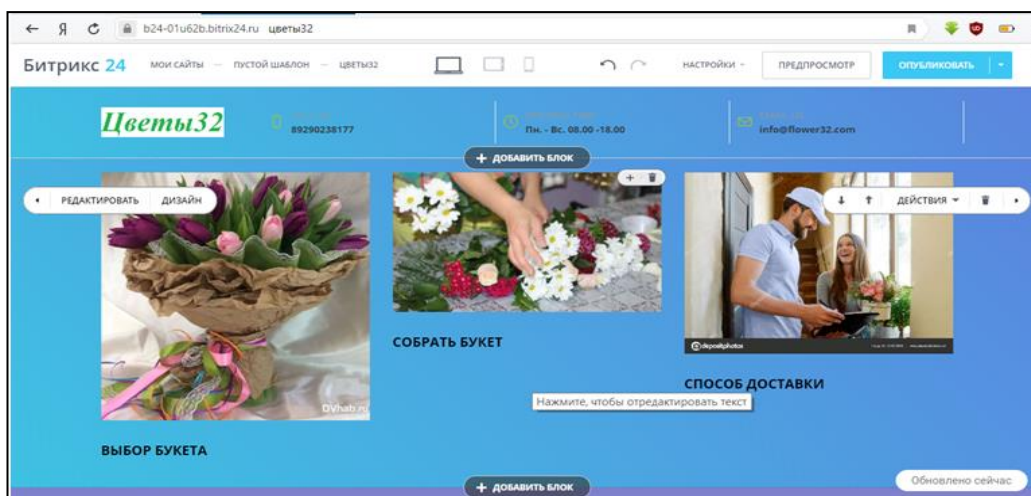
← Я C b24-01u62b.bitrix24.ru цветы32

Битрикс 24 МОИ САЙТЫ — ПУСТОЙ ШАБЛОН — ЦВЕТЫ32 НАСТРОЙКИ ПРЕДПРОСМОТР ОПУБЛИКОВАТЬ

Цветы32 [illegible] 89290238177 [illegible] Пн. - Вс. 08.00 -18.00 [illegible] info@flower32.com

+ ДОБАВИТЬ БЛОК

РЕДАКТИРОВАТЬ ДИЗАЙН

ДЕЙСТВИЯ

DVhab.ru

depositphotos

СОБРАТЬ БУКЕТ

СПОСОБ ДОСТАВКИ

Нажмите, чтобы отредактировать текст

ВЫБОР БУКЕТА

+ ДОБАВИТЬ БЛОК

Обновлено сейчас